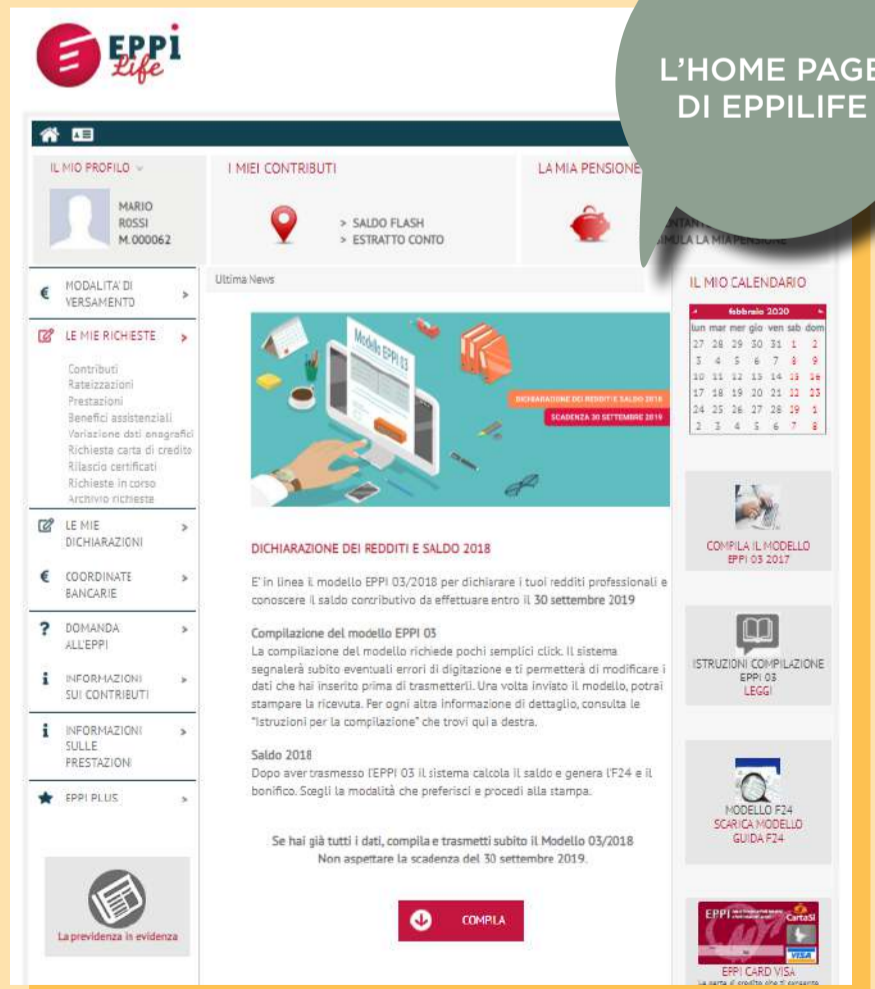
EPPI Life

L'HOME PAGE DI EPPILIFE

IL MIO PROFILO

MARIO ROSSI M.000062

I MIEI CONTRIBUTI

> SALDO FLASH
> ESTRATTO CONTO

LA MIA PENSIONE

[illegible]NTANT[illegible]
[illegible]MULA LA MIA PENSIONE

MODALITA' DI VERSAMENTO

LE MIE RICHIESTE

Contributi
Rateizzazioni
Prestazioni
Benefici assistenziali
Variazione dati anagrafici
Richiesta carta di credito
Rilascio certificati
Richieste in corso
Archivio richieste

LE MIE DICHIARAZIONI

COORDINATE BANCARIE

DOMANDA ALL'EPPI

INFORMAZIONI SUI CONTRIBUTI

INFORMAZIONI SULLE PRESTAZIONI

EPPI PLUS

La previdenza in evidenza

Ultima News

Modello EPPI 03

DICHIARAZIONE DEI REDDITI E SALDO 2018
SCADENZA 30 SETTEMBRE 2019

DICHIARAZIONE DEI REDDITI E SALDO 2018

E' in linea il modello EPPI 03/2018 per dichiarare i tuoi redditi professionali e conoscere il saldo contributivo da effettuare entro il 30 settembre 2019

Compilazione del modello EPPI 03
La compilazione del modello richiede pochi semplici click. Il sistema segnalerà subito eventuali errori di digitazione e ti permetterà di modificare i dati che hai inserito prima di trasmetterli. Una volta inviato il modello, potrai stampare la ricevuta. Per ogni altra informazione di dettaglio, consulta le "Istruzioni per la compilazione" che trovi qui a destra.

Saldo 2018
Dopo aver trasmesso l'EPPI 03 il sistema calcola il saldo e genera l'F24 e il bonifico. Scegli la modalità che preferisci e procedi alla stampa.

Se hai già tutti i dati, compila e trasmetti subito il Modello 03/2018
Non aspettare la scadenza del 30 settembre 2019.

COMPILA

IL MIO CALENDARIO

febbraio 2020

| lun | mar | mer | gio | ven | sab | dom |
|---|---|---|---|---|---|---|
| 27 | 28 | 29 | 30 | 31 | 1 | 2 |
| 3 | 4 | 5 | 6 | 7 | 8 | 9 |
| 10 | 11 | 12 | 13 | 14 | 15 | 16 |
| 17 | 18 | 19 | 20 | 21 | 22 | 23 |
| 24 | 25 | 26 | 27 | 28 | 29 | 1 |
| 2 | 3 | 4 | 5 | 6 | 7 | 8 |

COMPILA IL MODELLO EPPI 03 2017

ISTRUZIONI COMPILAZIONE EPPI 03
LEGGI

MODELLO F24
SCARICA MODELLO
GUIDA F24

EPPI CartaSi VISA

EPPI CARD VISA
La carta di credito che ti consente